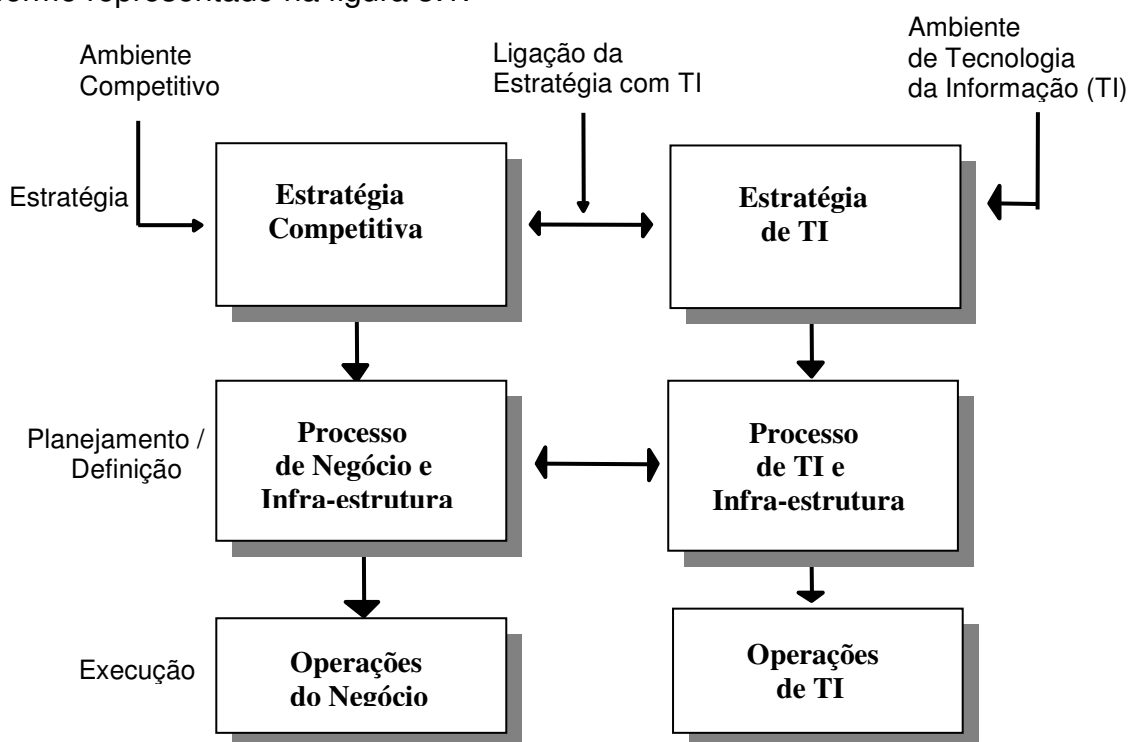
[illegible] representado na figura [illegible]

Ambiente Competitivo

Ligação da Estratégia com TI

Ambiente de Tecnologia da Informação (TI)

Estratégia

Estratégia Competitiva

Estratégia de TI

Planejamento / Definição

Processo de Negócio e Infra-estrutura

Processo de TI e Infra-estrutura

Execução

Operações do Negócio

Operações de TI